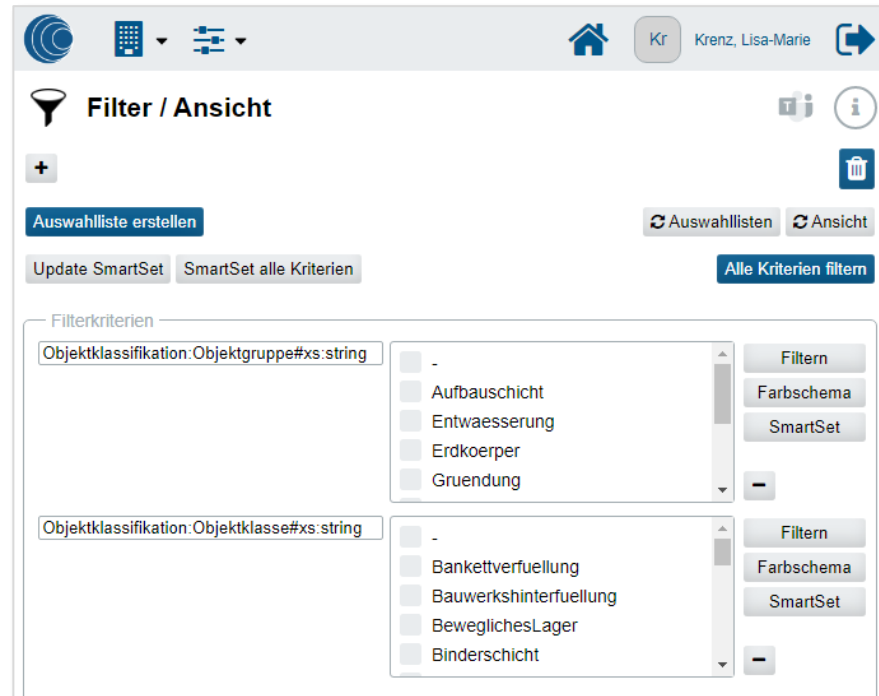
Kr Krenz, Lisa-Marie

Filter / Ansicht

+

Auswahlliste erstellen

Auswahllisten Ansicht

Update SmartSet SmartSet alle Kriterien

Alle Kriterien filtern

Filterkriterien

Objektklassifikation:Objektgruppe#xs:string

-
Aufbauschicht
Entwaesserung
Erdkoerper
Gruendung

Filtern
Farbschema
SmartSet

−

Objektklassifikation:Objektklasse#xs:string

-
Bankettverfuellung
Bauwerkshinterfuellung
BeweglichesLager
Binderschicht

Filtern
Farbschema
SmartSet

−